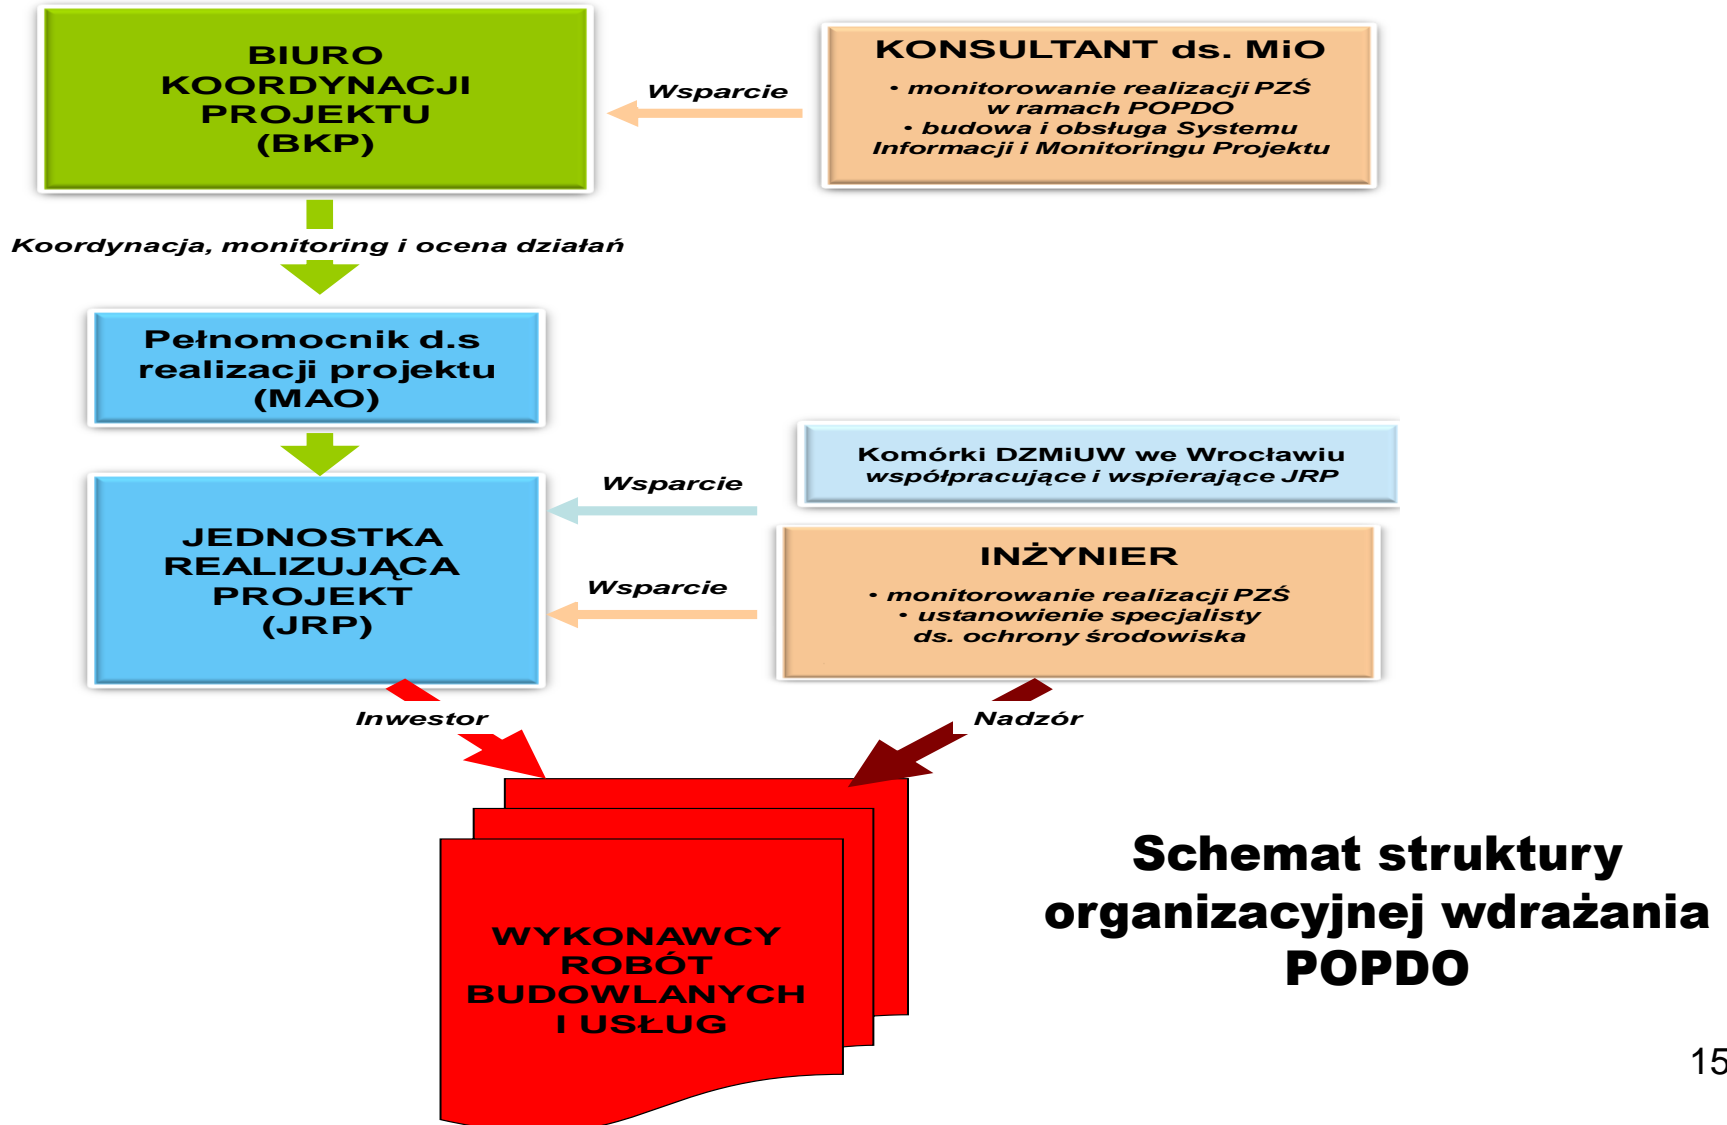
BIURO KOORDYNACJI PROJEKTU (BKP)

Wsparcie

KONSULTANT ds. MiO

• monitorowanie realizacji PZŚ w ramach POPDO
• budowa i obsługa Systemu Informacji i Monitoringu Projektu

Koordynacja, monitoring i ocena działań

Pełnomocnik d.s realizacji projektu (MAO)

Komórki DZMiUW we Wrocławiu współpracujące i wspierające JRP

Wsparcie

JEDNOSTKA REALIZUJĄCA PROJEKT (JRP)

Wsparcie

INŻYNIER

• monitorowanie realizacji PZŚ
• ustanowienie specjalisty ds. ochrony środowiska

Inwestor

Nadzór

WYKONAWCY ROBÓT BUDOWLANYCH I USŁUG

Schemat struktury organizacyjnej wdrażania POPDO

15